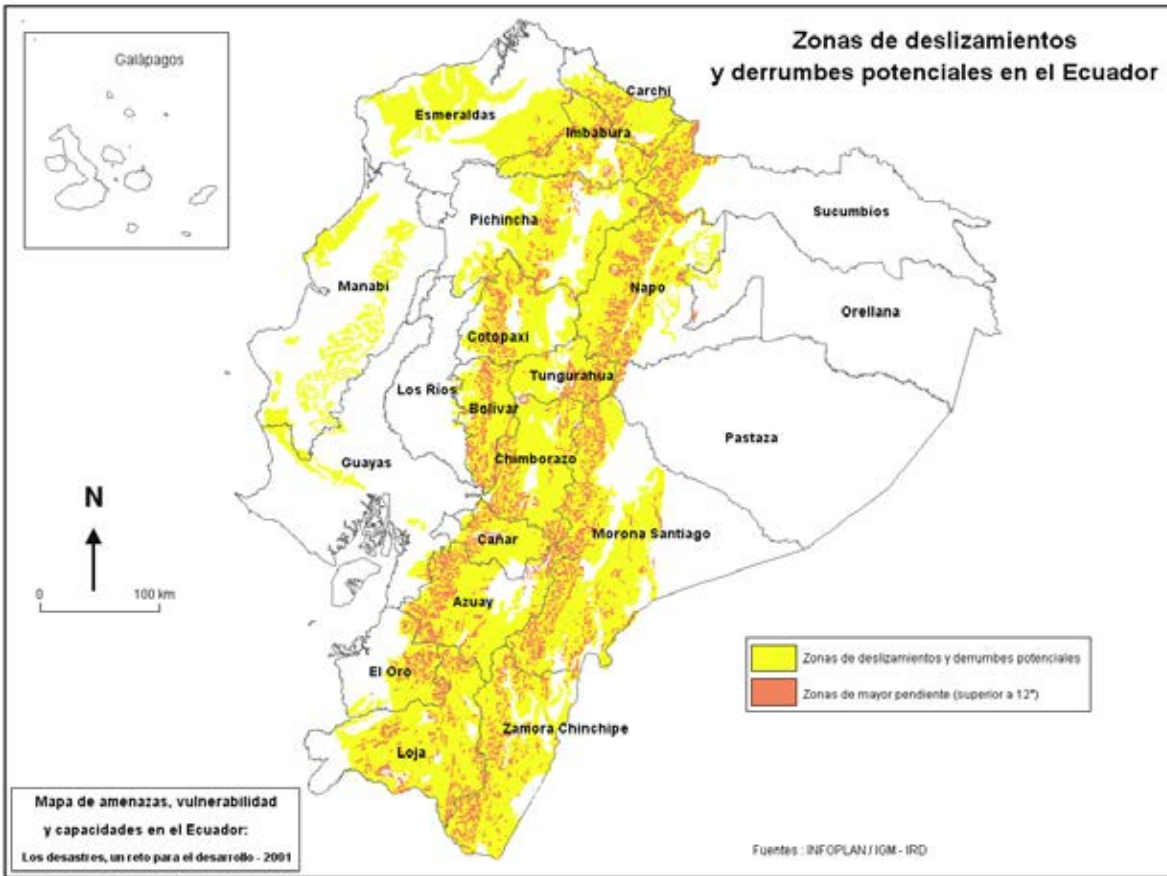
Zonas de deslizamientos y derrumbes potenciales en el Ecuador

Galápagos

Carchi
Esmeraldas
Imbabura
Sucumbios
Pichincha
Manabi
Napo
Orellana
Cotopaxi
Los Rios
Tungurahua
Bolivar
Pastaza
Guayas
Chimborazo
Cañar
Morona Santiago
Azuay
El Oro
Zamora Chinchipe
Loja

N

0 100 km

Zonas de deslizamientos y derrumbes potenciales
Zonas de mayor pendiente (superior a 12°)

Mapa de amenazas, vulnerabilidad y capacidades en el Ecuador:
Los desastres, un reto para el desarrollo - 2001

Fuentes : INFOPLAN / IGM - IRD